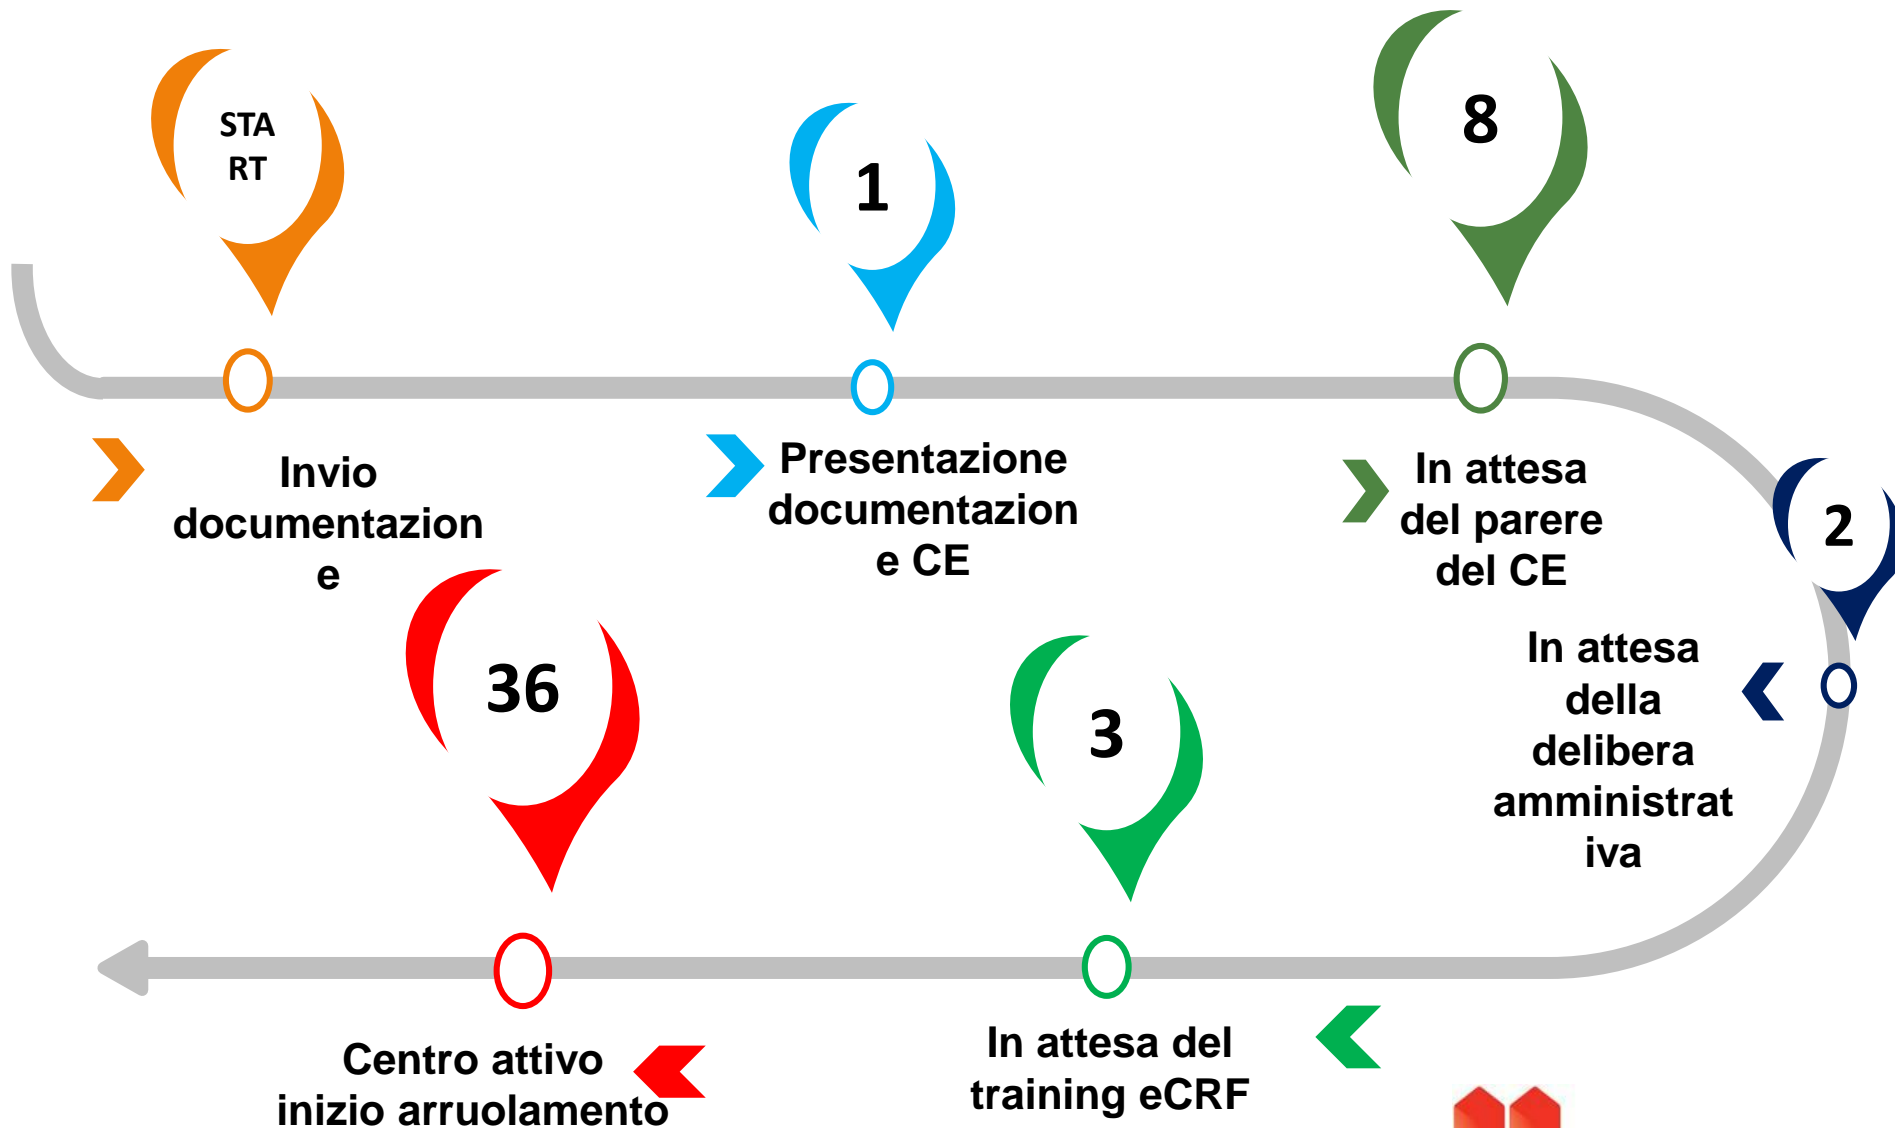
STA RT

1

8

2

Invio documentazione

Presentazione documentazione CE

In attesa del parere del CE

In attesa della delibera amministrativa

36

3

Centro attivo inizio arruolamento

In attesa del training eCRF